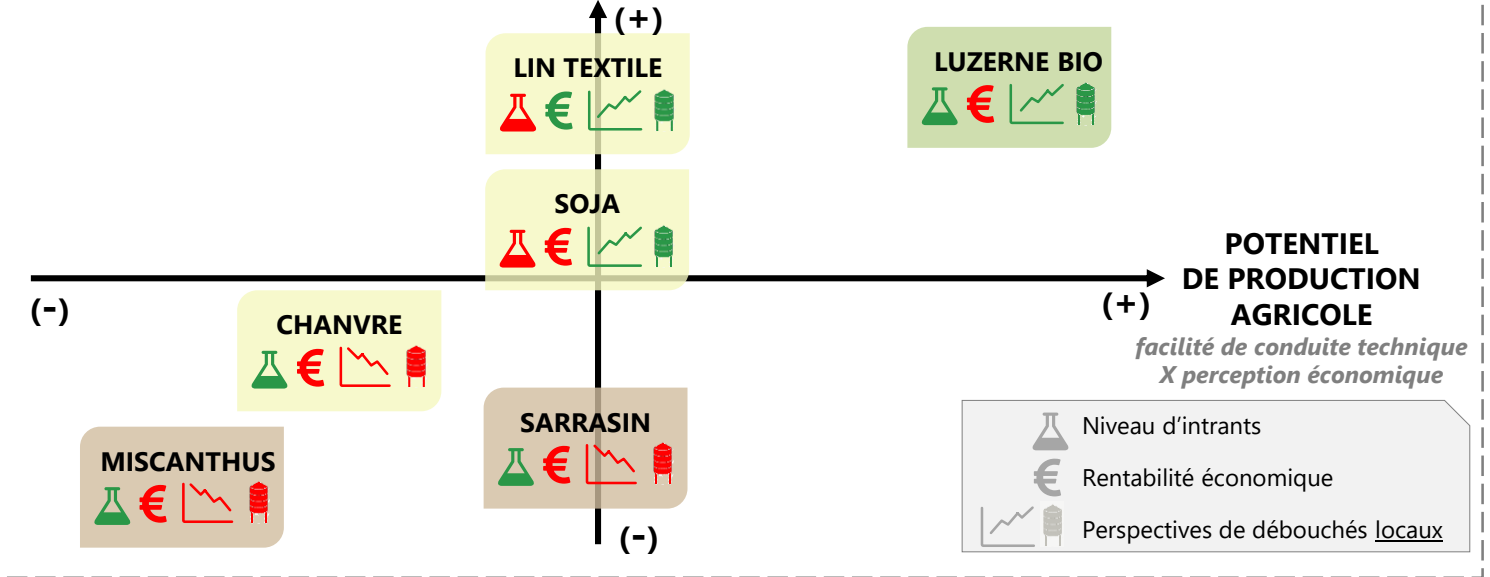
(+)

LIN TEXTILE

LUZERNE BIO

SOJA

POTENTIEL DE PRODUCTION AGRICOLE

(-)

(+)

CHANVRE

facilité de conduite technique X perception économique

SARRASIN

Niveau d’intrants

MISCANTHUS

Rentabilité économique

Perspectives de débouchés locaux

(-)